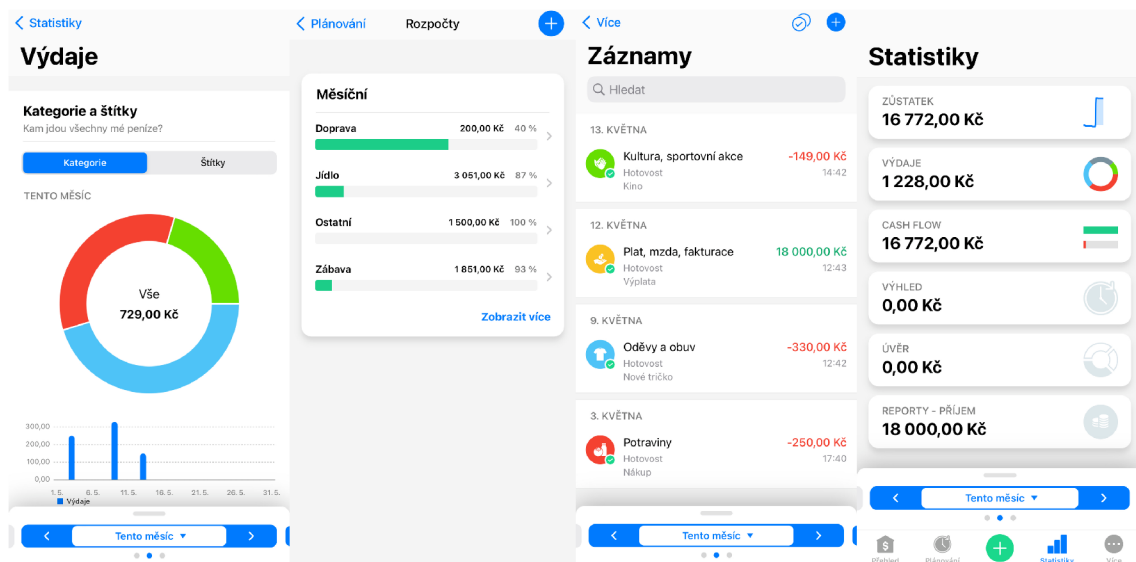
< Statistiky

Výdaje

Kategorie a štítky
Kam jdou všechny mé peníze?

Kategorie | Štítky

TENTO MĚSÍC

Vše
729,00 Kč

300,00
200,00
100,00
0,00
1. 5. 6. 5. 11. 5. 16. 5. 21. 5. 26. 5. 31. 5.
Výdaje

< Tento měsíc ▼ >

< Plánování Rozpočty +

Měsíční

Doprava 200,00 Kč 40 %
Jídlo 3 051,00 Kč 87 %
Ostatní 1 500,00 Kč 100 %
Zábava 1 851,00 Kč 93 %

Zobrazit více

< Více

Záznamy

Hledat

13. KVĚTNA
Kultura, sportovní akce -149,00 Kč
Hotovost 14:42
Kino

12. KVĚTNA
Plat, mzda, fakturace 18 000,00 Kč
Hotovost 12:43
Výplata

9. KVĚTNA
Oděvy a obuv -330,00 Kč
Hotovost 12:42
Nové tričko

3. KVĚTNA
Potraviny -250,00 Kč
Hotovost 17:40
Nákup

< Tento měsíc ▼ >

Statistiky

ZŮSTATEK
16 772,00 Kč

VÝDAJE
1 228,00 Kč

CASH FLOW
16 772,00 Kč

VÝHLED
0,00 Kč

ÚVĚR
0,00 Kč

REPORTY - PŘÍJEM
18 000,00 Kč

< Tento měsíc ▼ >

Přehled Plánování Statistiky Více